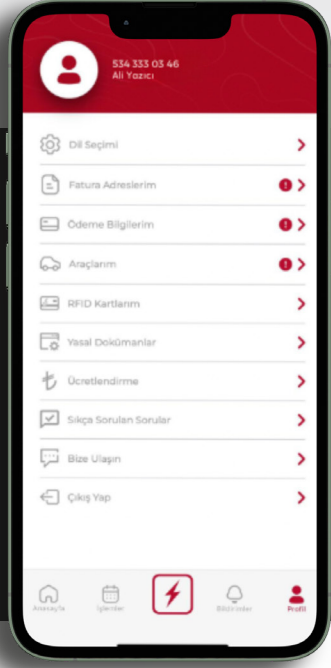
534 333 03 46
Ali Yazıcı

Dil Seçimi

Fatura Adreslerim

Ödeme Bilgilerim

Araçlarım

RFID Kartlarım

Yasal Dokümanlar

Ücretlendirme

Sıkça Sorulan Sorular

Bize Ulaşın

Çıkış Yap

Anasayfa
İşlemler
Bildirimler
Profil